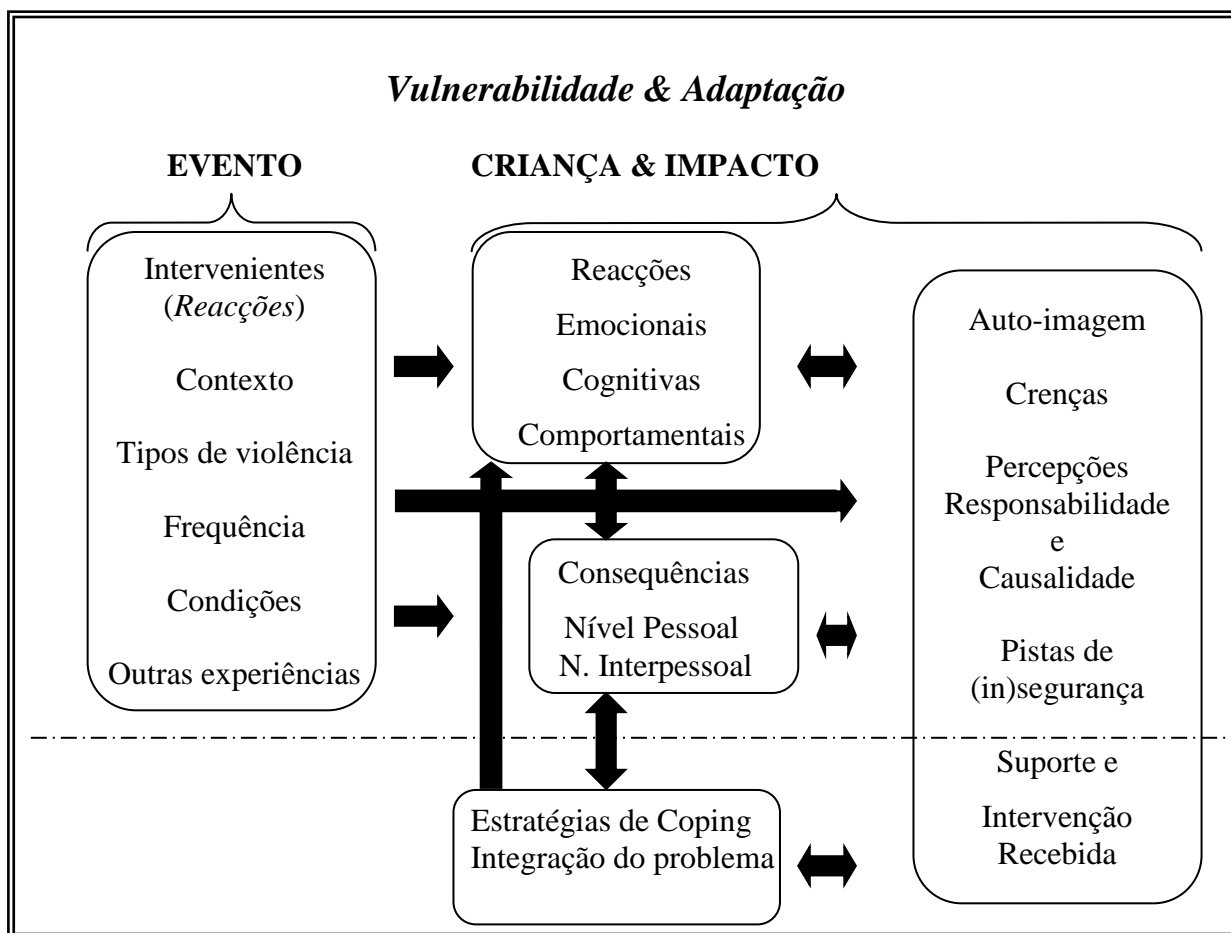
Vulnerabilidade & Adaptação

EVENTO

CRIANÇA & IMPACTO

Intervenientes (Reacções)

Contexto

Tipos de violência

Frequência

Condições

Outras experiências

Reacções

Emocionais

Cognitivas

Comportamentais

Consequências

Nível Pessoal
N. Interpessoal

Estratégias de Coping
Integração do problema

Auto-imagem

Crenças

Percepções
Responsabilidade
e
Causalidade

Pistas de (in)segurança

Suporte e

Intervenção
Recebida